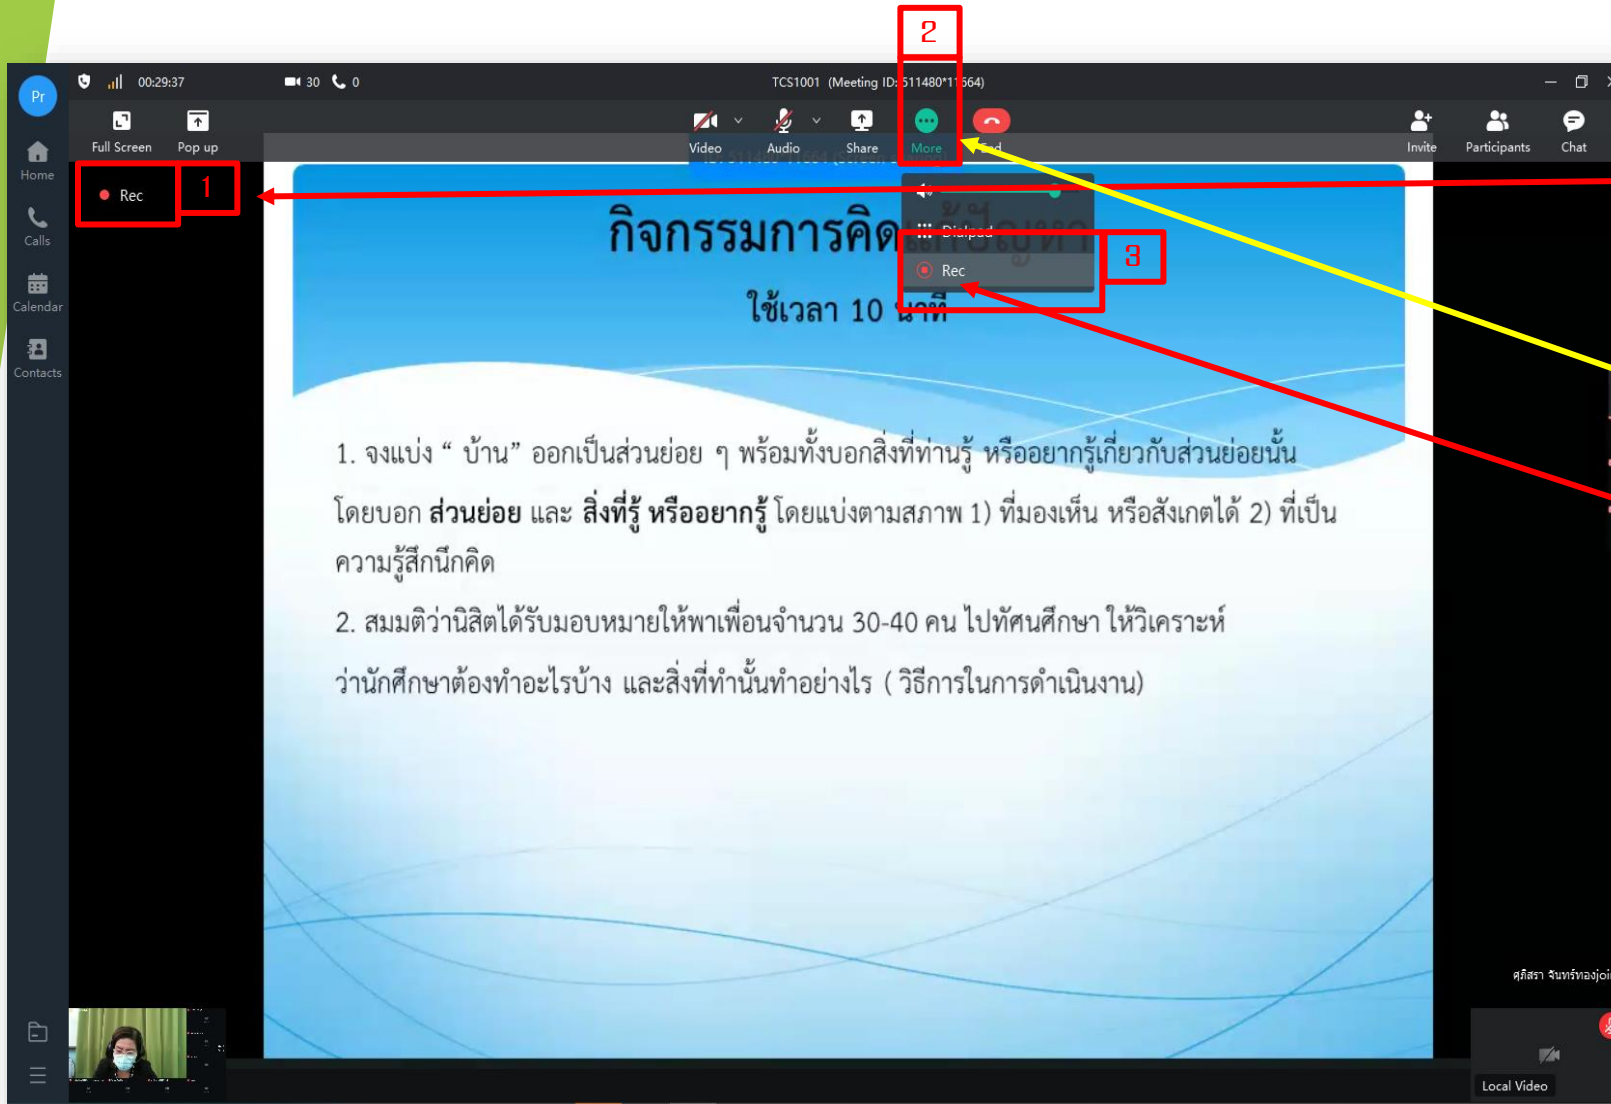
Pr

00:29:37

30 0

TCS1001 (Meeting ID: 511480*11564)

Full Screen Pop up

Video Audio Share More End

Invite Participants Chat

Home

Calls

Calendar

Contacts

Rec

1

2

3

Dialpad

Rec

กิจกรรมการคิด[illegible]

ใช้เวลา 10 นาที

1. จงแบ่ง " บ้าน" ออกเป็นส่วนย่อย ๆ พร้อมทั้งบอกสิ่งที่ท่านรู้ หรืออยากรู้เกี่ยวกับส่วนย่อยนั้น โดยบอก **ส่วนย่อย** และ **สิ่งที่รู้ หรืออยากรู้** โดยแบ่งตามสภาพ 1) ที่มองเห็น หรือสังเกตได้ 2) ที่เป็นความรู้สึกนึกคิด

2. สมมติว่านิสิตได้รับมอบหมายให้พาเพื่อนจำนวน 30-40 คน ไปทัศนศึกษา ให้วิเคราะห์ว่านักศึกษาต้องทำอะไรบ้าง และสิ่งที่ทำนั้นทำอย่างไร ( วิธีการในการดำเนินงาน)

ศุภิสรา จันทร์ทองjoi

Local Video